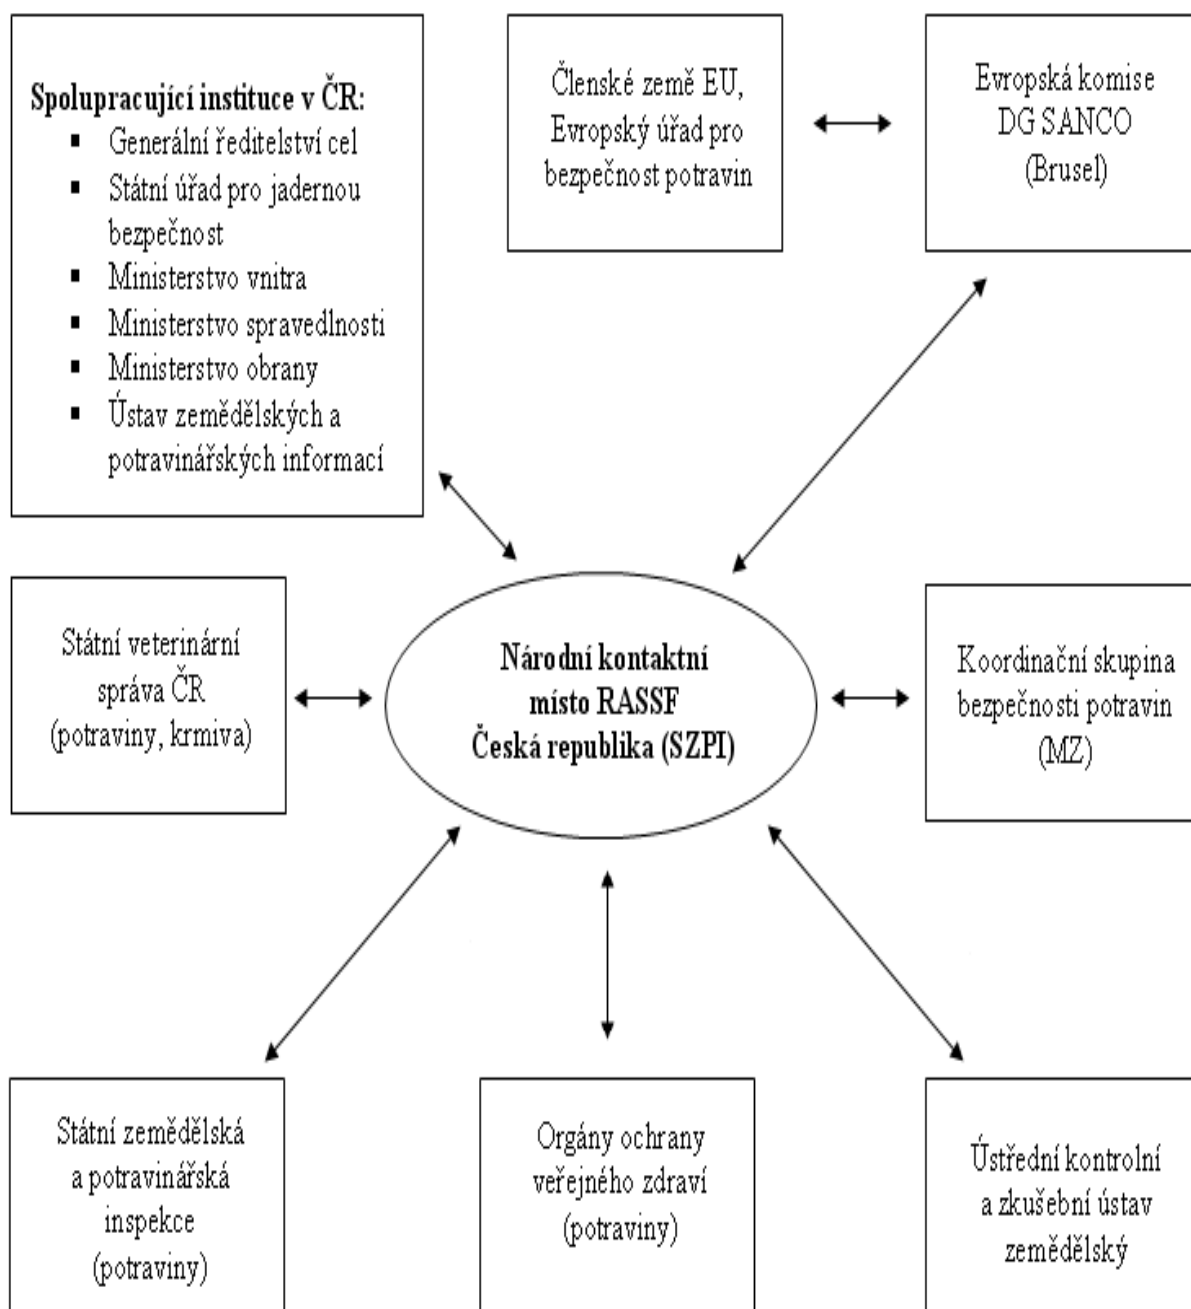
Spolupracující instituce v ČR:
- Generální ředitelství cel
- Státní úřad pro jadernou bezpečnost
- Ministerstvo vnitra
- Ministerstvo spravedlnosti
- Ministerstvo obrany
- Ústav zemědělských a potravinářských informací

Členské země EU, Evropský úřad pro bezpečnost potravin

Evropská komise DG SANCO (Brusel)

Státní veterinární správa ČR (potraviny, krmiva)

Národní kontaktní místo RASSF Česká republika (SZPI)

Koordinační skupina bezpečnosti potravin (MZ)

Státní zemědělská a potravinářská inspekce (potraviny)

Orgány ochrany veřejného zdraví (potraviny)

Ústřední kontrolní a zkušební ústav zemědělský